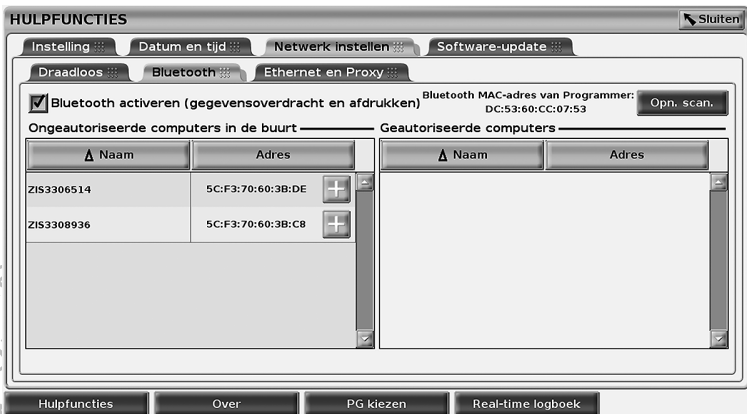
HULPFUNCTIES

Sluiten

Instelling | Datum en tijd | Netwerk instellen | Software-update

Draadloos | Bluetooth | Ethernet en Proxy

Bluetooth activeren (gegevensoverdracht en afdrukken)

Bluetooth MAC-adres van Programmer: DC:53:60:CC:07:53

Opn. scan.

Ongeautoriseerde computers in de buurt

| Naam | Adres |
|---|---|
| ZIS3306514 | 5C:F3:70:60:3B:DE |
| ZIS3308936 | 5C:F3:70:60:3B:C8 |

Geautoriseerde computers

| Naam | Adres |
|---|---|

Hulpfuncties | Over | PG kiezen | Real-time logboek